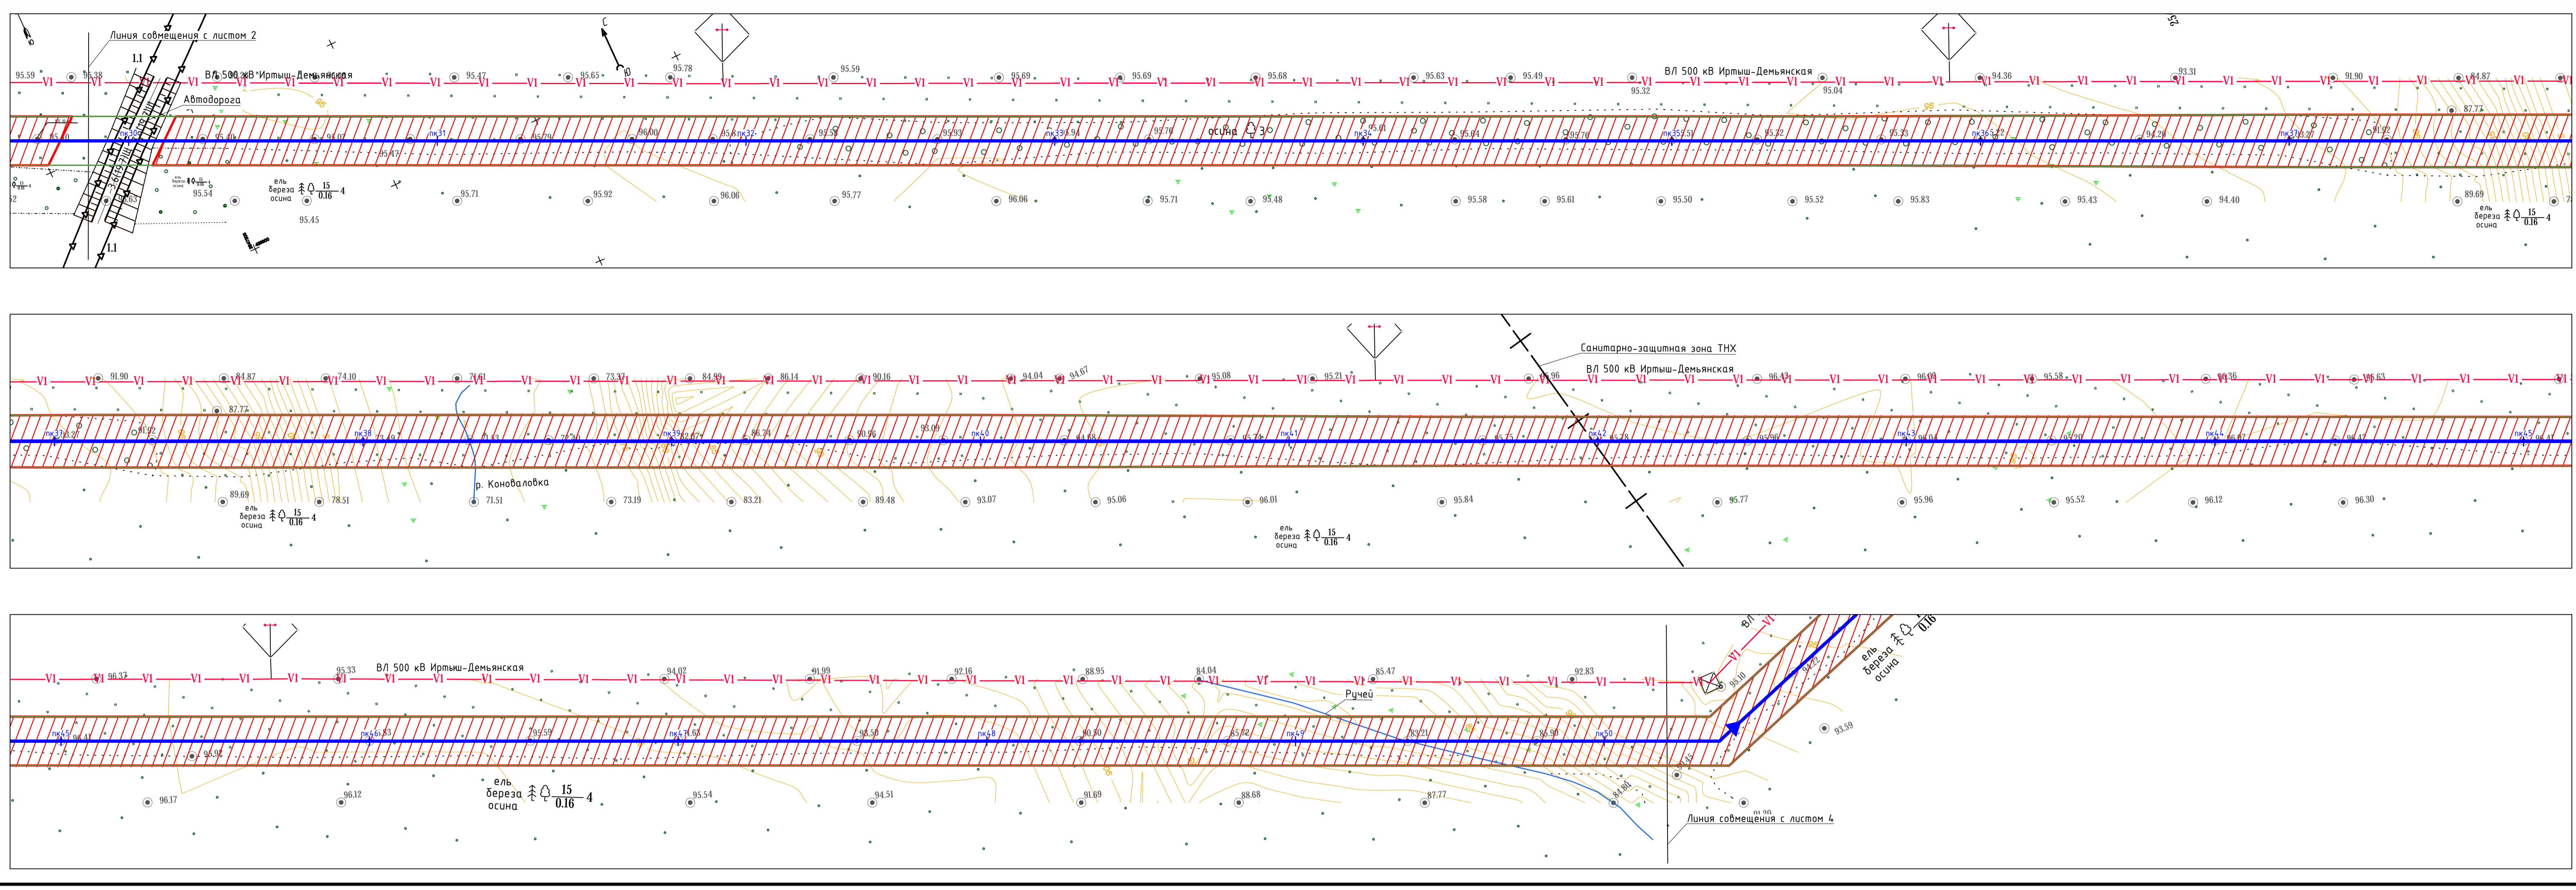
Линия совмещения с листом 2

С

ВЛ 500 кВ Иртыш-Демьянская

Автодорога

1.1

1.1

95.59 95.38 95.47 95.65 95.78 95.59 95.69 95.69 95.68 95.63 95.49 95.32 95.04 94.36 93.31 91.90 94.87 87.77

пк30 пк31 пк32 пк33 пк34 пк35 пк36 пк37

осина

ель береза осина $\frac{15}{0.16}$ 4

95.54 95.45 95.71 95.92 96.06 95.77 96.06 95.71 95.48 95.58 95.61 95.50 95.52 95.83 95.43 94.40 89.69

ель береза осина $\frac{15}{0.16}$ 4

Санитарно-защитная зона ТНХ

ВЛ 500 кВ Иртыш-Демьянская

91.90 84.87 74.10 71.61 73.37 84.99 86.14 90.16 94.04 94.67 95.08 95.21 95.96 96.43 96.09 95.58 96.38 96.63

87.77

пк37 пк38 пк39 пк40 пк41 пк42 пк43 пк44 пк45

р. Коноваловка

89.69 78.51 71.51 73.19 83.21 89.48 93.07 95.06 96.01 95.84 95.77 95.96 95.52 96.12 96.30

ель береза осина $\frac{15}{0.16}$ 4

ель береза осина $\frac{15}{0.16}$ 4

ВЛ 500 кВ Иртыш-Демьянская

96.37 95.33 94.02 91.99 92.16 88.95 84.04 85.47 92.83 95.10

Ручей

пк45 пк46 пк47 пк48 пк49 пк50

ВЛ

ель береза осина $\frac{15}{0.16}$

93.59

ель береза осина $\frac{15}{0.16}$ 4

96.17 96.12 95.54 94.51 91.69 88.68 87.77 84.80 91.20

Линия совмещения с листом 4